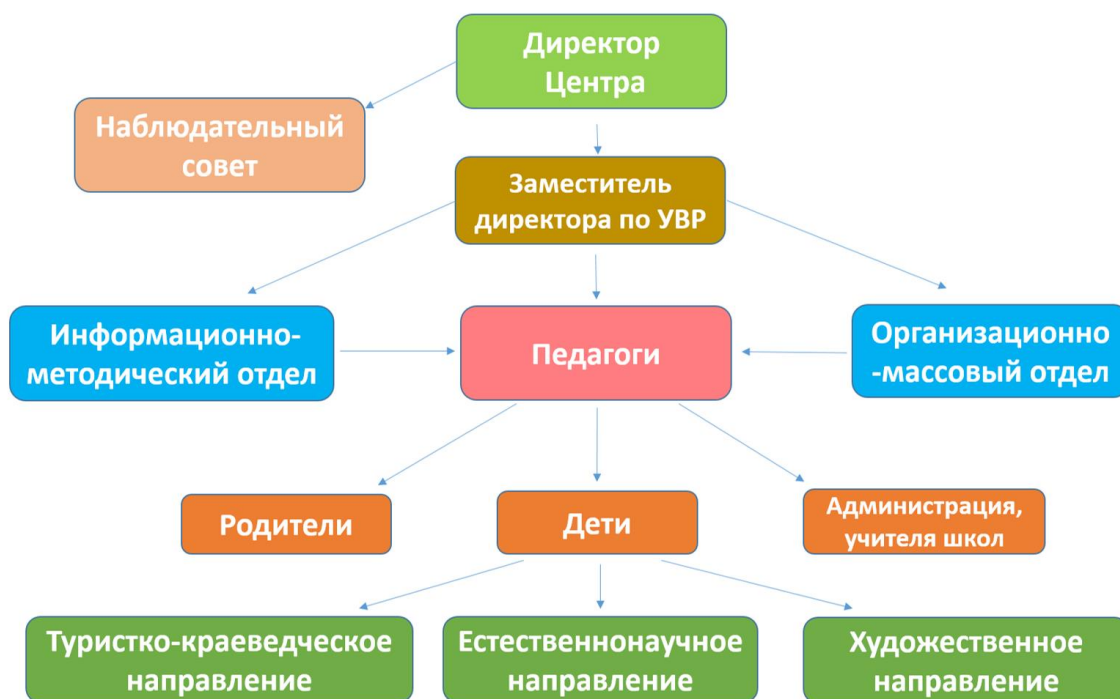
Директор Центра

Наблюдательный совет

Заместитель директора по УВР

Информационно-методический отдел

Педагоги

Организационно -массовый отдел

Родители

Дети

Администрация, учителя школ

Туристко-краеведческое направление

Естественнонаучное направление

Художественное направление